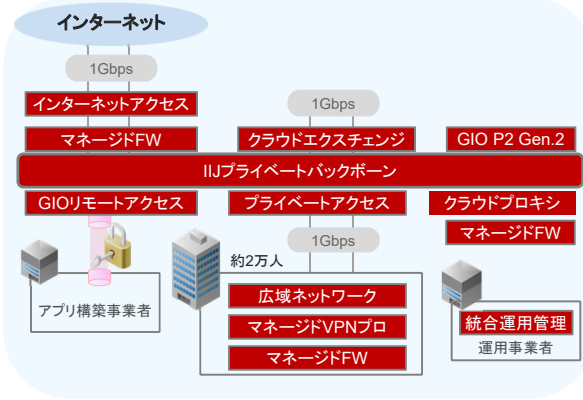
インターネット

1Gbps

インターネットアクセス

マネージドFW

1Gbps

クラウドエクスチェンジ

GIO P2 Gen.2

IIJプライベートバックボーン

GIOリモートアクセス

プライベートアクセス

クラウドプロキシ

マネージドFW

1Gbps

約2万人

アプリ構築事業者

広域ネットワーク

マネージドVPNプロ

マネージドFW

統合運用管理

運用事業者